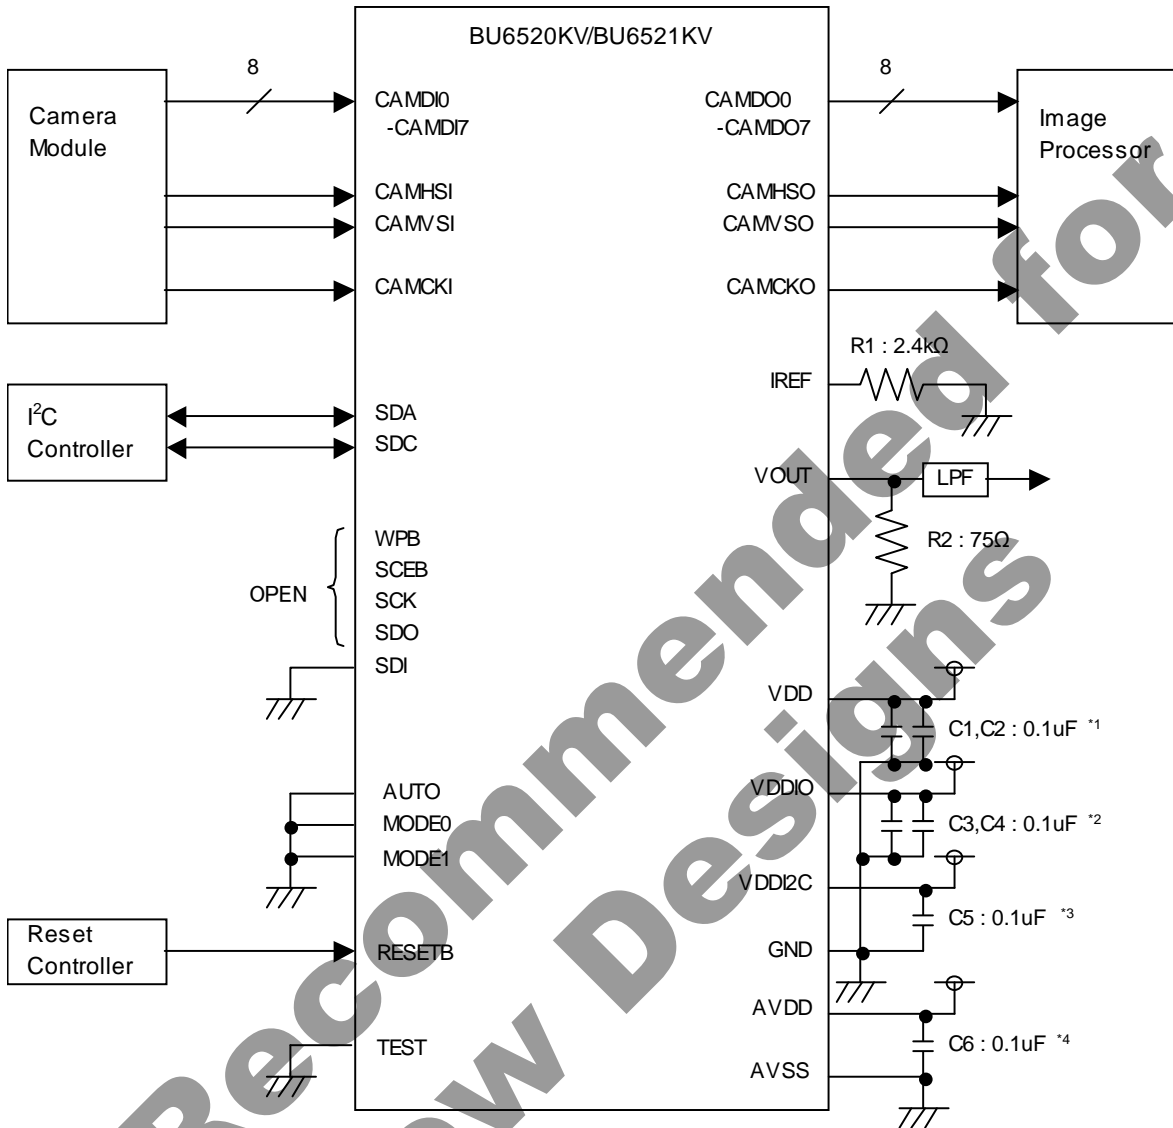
BU6520KV/BU6521KV

Camera Module

8

CAMDI0 -CAMDI7

CAMHSI
CAMVSI

CAMCKI

8

CAMDO0 -CAMDO7

CAMHSO
CAMVSO

CAMCKO

Image Processor

R1 : 2.4kΩ

IREF

$I^2C$ Controller

SDA
SDC

VOUT

LPF

R2 : 75Ω

OPEN

WPB
SCEB
SCK
SDO
SDI

VDD

C1,C2 : 0.1uF $^{*1}$

VDDIO

C3,C4 : 0.1uF $^{*2}$

AUTO
MODE0
MODE1

VDDI2C

C5 : 0.1uF $^{*3}$

Reset Controller

RESETB

GND

AVDD

C6 : 0.1uF $^{*4}$

TEST

AVSS

Not Recommended for New Designs